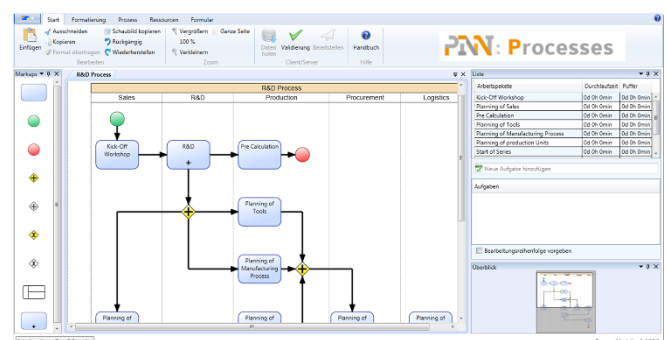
Start Formatierung Prozess Ressourcen Formular

Einfügen Ausschneiden Kopieren Format übertragen Schaubild kopieren Rückgängig Wiederherstellen Vergrößern 100 % Verkleinern Ganze Seite Daten holen Validierung Bereitstellen Handbuch

Bearbeiten Zoom Client/Server Hilfe

PMN: Processes

Markups

R&D Process

R&D Process

| Sales | R&D | Production | Procurement | Logistics |
|---|---|---|---|---|

Kick-Off Workshop

R&D

Pre Calculation

Planning of Tools

Planning of Manufacturing Process

Planning of

Planning of

Planning of

Planning of

Liste

| Arbeitspakete | Durchlaufzeit | Puffer |
|---|---|---|
| Kick-Off Workshop | 0d 0h 0min | 0d 0h 0min |
| Planning of Sales | 0d 0h 0min | 0d 0h 0min |
| Pre Calculation | 0d 0h 0min | 0d 0h 0min |
| Planning of Tools | 0d 0h 0min | 0d 0h 0min |
| Planning of Manufacturing Process | 0d 0h 0min | 0d 0h 0min |
| Planning of production Units | 0d 0h 0min | 0d 0h 0min |
| Start of Series | 0d 0h 0min | 0d 0h 0min |

Neue Aufgabe hinzufügen

Aufgaben

Bearbeitungsreihenfolge vorgeben

Überblick